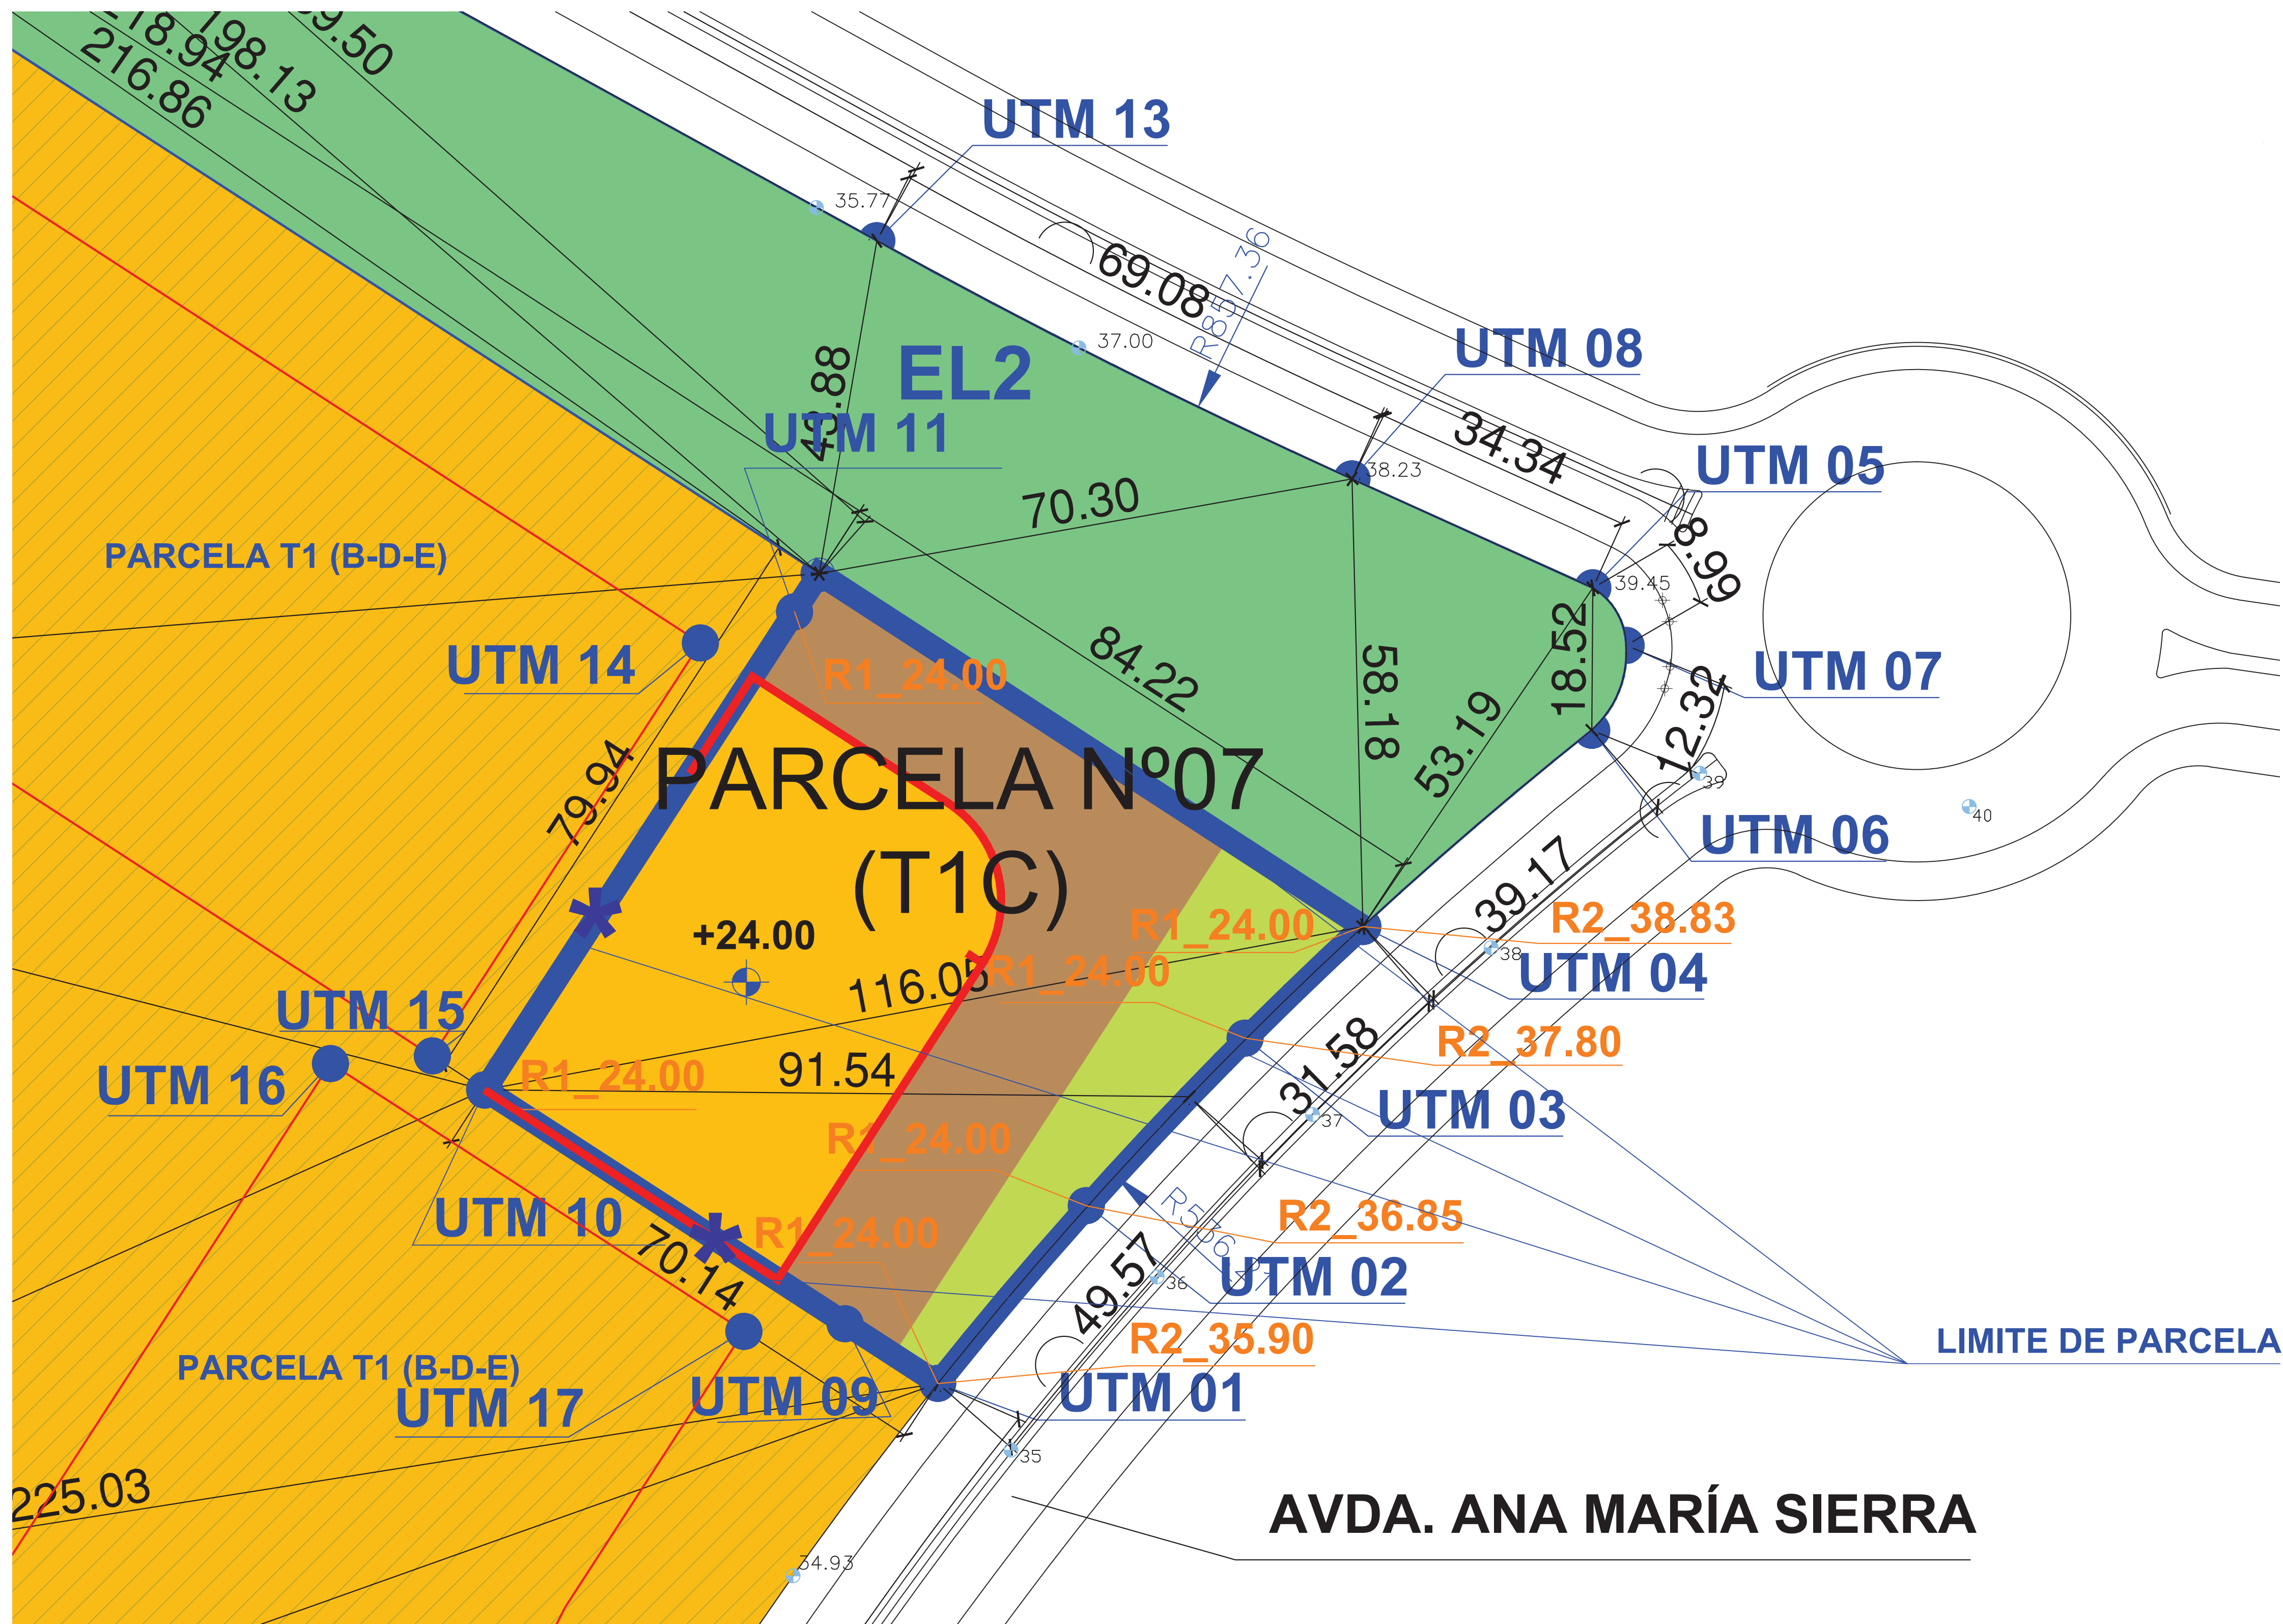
218.94
198.13
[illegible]9.50
216.86

UTM 13
35.77
69.08
R857.36
37.00
UTM 08
EL2
40.88
UTM 11
34.34
38.23
UTM 05
70.30
PARCELA T1 (B-D-E)
8.99
39.45
UTM 14
R1_24.00
84.22
58.18
18.52
UTM 07
53.19
12.32
79.94
PARCELA Nº07
(T1C)
39
40
UTM 06
39.17
R1_24.00
R2_38.83
+24.00
116.05
R1_24.00
38
UTM 04
UTM 15
R2_37.80
31.58
UTM 16
R1_24.00
91.54
UTM 03
37
R1_24.00
R2_36.85
UTM 10
R1_24.00
R506
70.14
49.57
UTM 02
36
R2_35.90
LIMITE DE PARCELA
PARCELA T1 (B-D-E)
UTM 17
UTM 09
UTM 01
35
225.03
AVDA. ANA MARÍA SIERRA
34.93